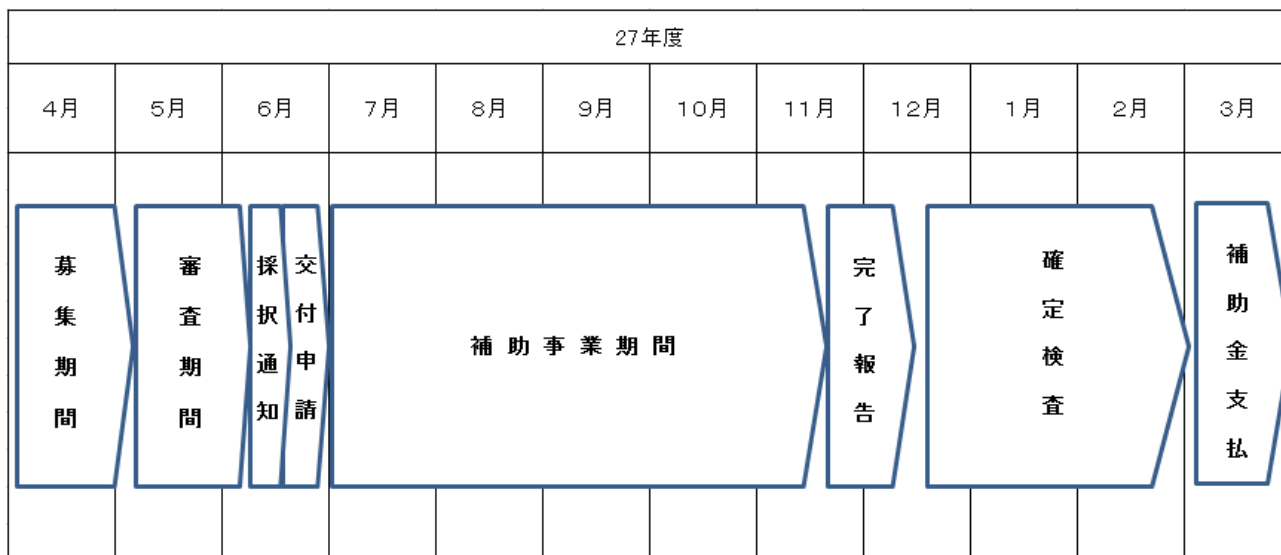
| 27年度 | | | | | | | | | | | |
|---|---|---|---|---|---|---|---|---|---|---|---|
| 4月 | 5月 | 6月 | 7月 | 8月 | 9月 | 10月 | 11月 | 12月 | 1月 | 2月 | 3月 |

募集期間

審査期間

採択通知

交付申請

補助事業期間

完了報告

確定検査

補助金支払